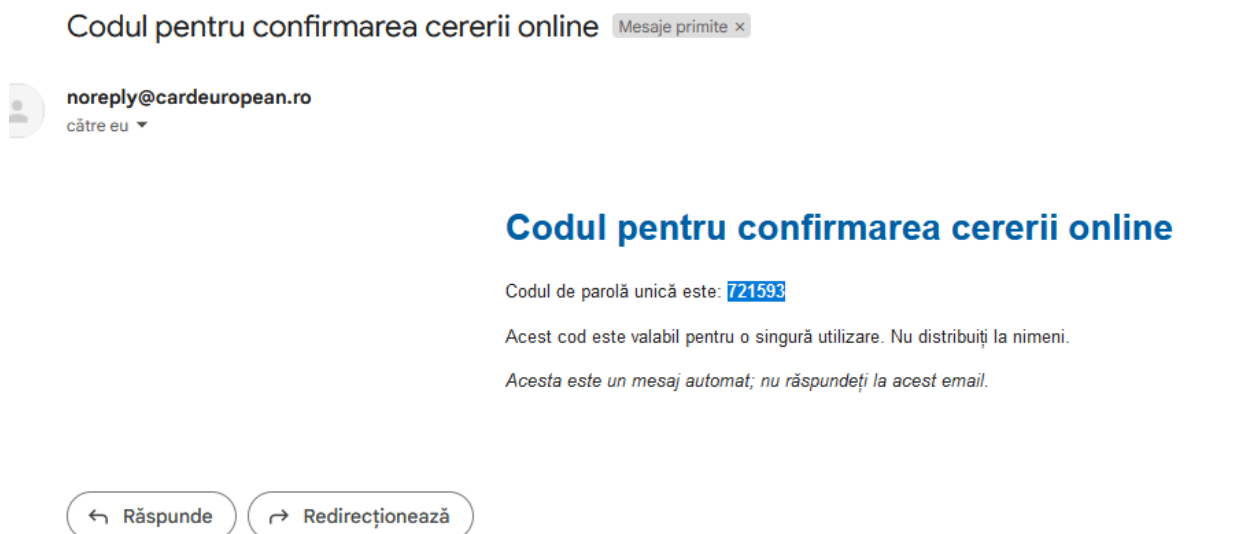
Codul pentru confirmarea cererii online Mesaje primite ×

noreply@cardeuropean.ro
către eu

Codul pentru confirmarea cererii online

Codul de parolă unică este: 721593

Acest cod este valabil pentru o singură utilizare. Nu distribuiți la nimeni.

Acesta este un mesaj automat; nu răspundeți la acest email.

Răspunde Redirecționează